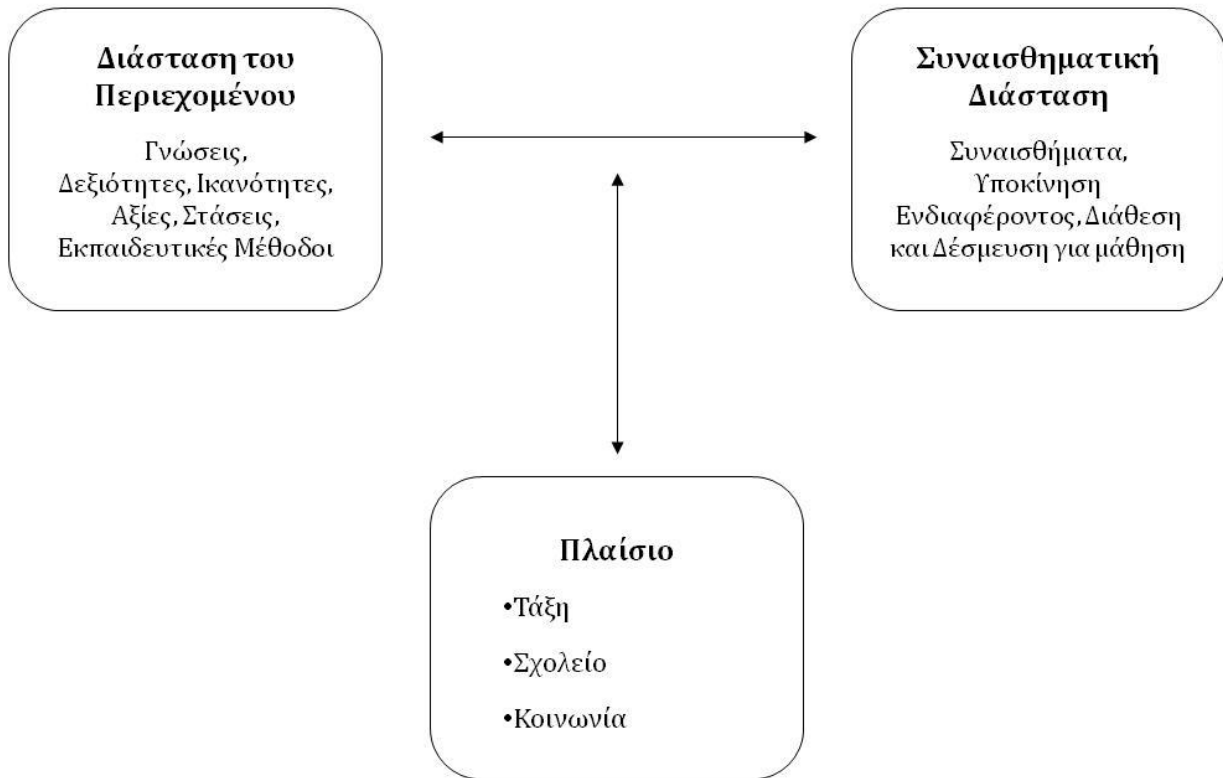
Διάσταση του Περιεχομένου

Γνώσεις, Δεξιότητες, Ικανότητες, Αξίες, Στάσεις, Εκπαιδευτικές Μέθοδοι

Συναισθηματική Διάσταση

Συναισθήματα, Υποκίνηση Ενδιαφέροντος, Διάθεση και Δέσμευση για μάθηση

Πλαίσιο

•Τάξη

•Σχολείο

•Κοινωνία